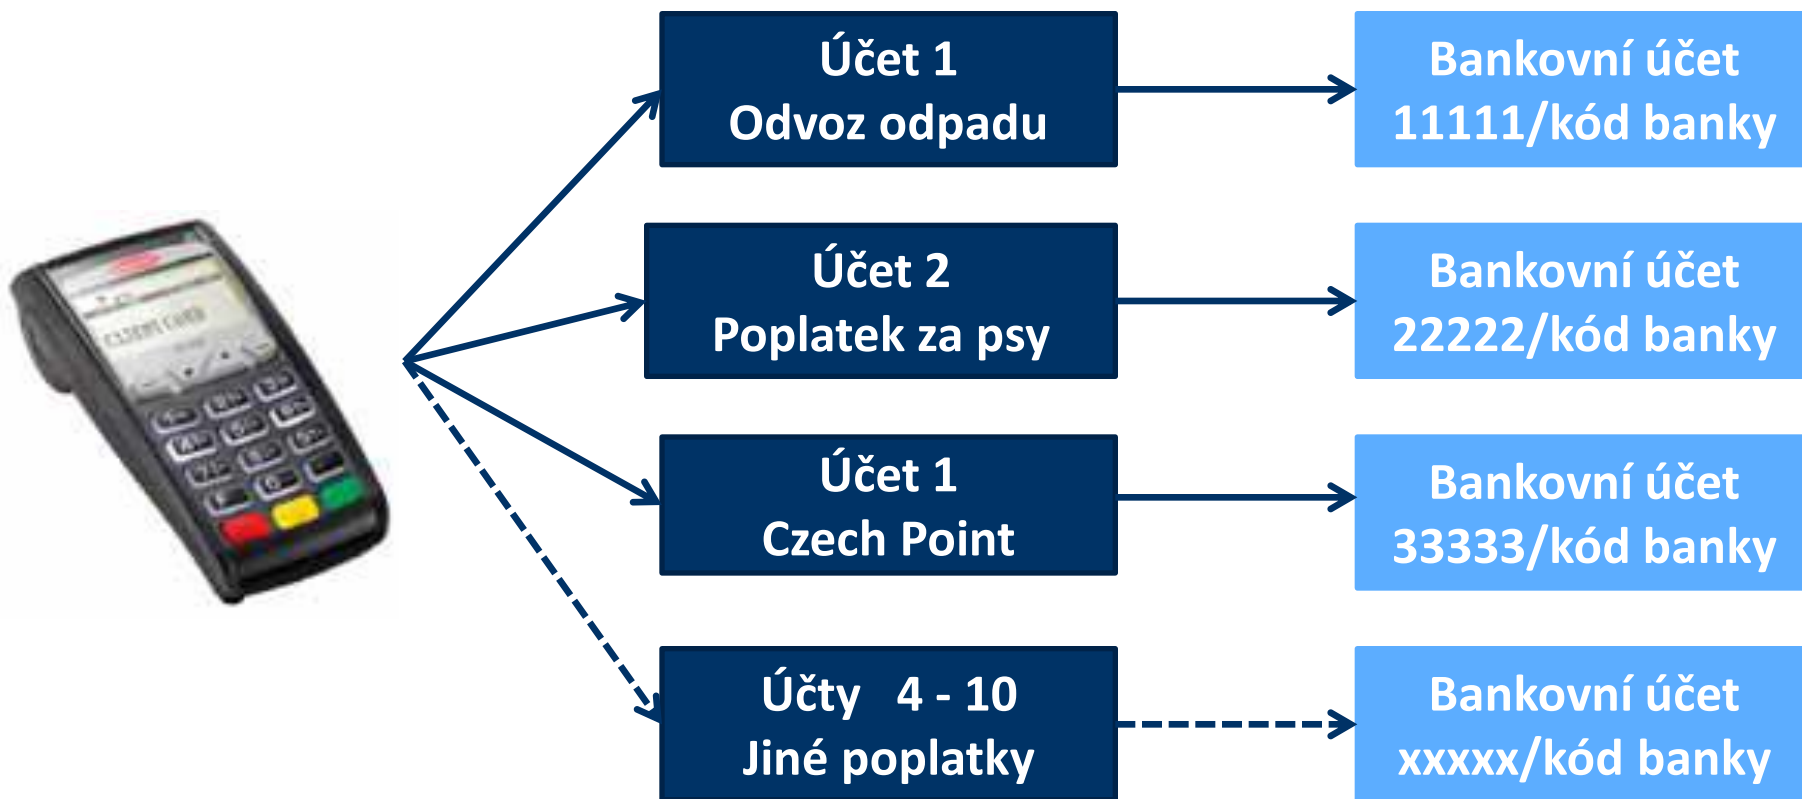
INSERT CARD

Účet 1
Odvoz odpadu

Bankovní účet
11111/kód banky

Účet 2
Poplatek za psy

Bankovní účet
22222/kód banky

Účet 1
Czech Point

Bankovní účet
33333/kód banky

Účty 4 - 10
Jiné poplatky

Bankovní účet
xxxxx/kód banky